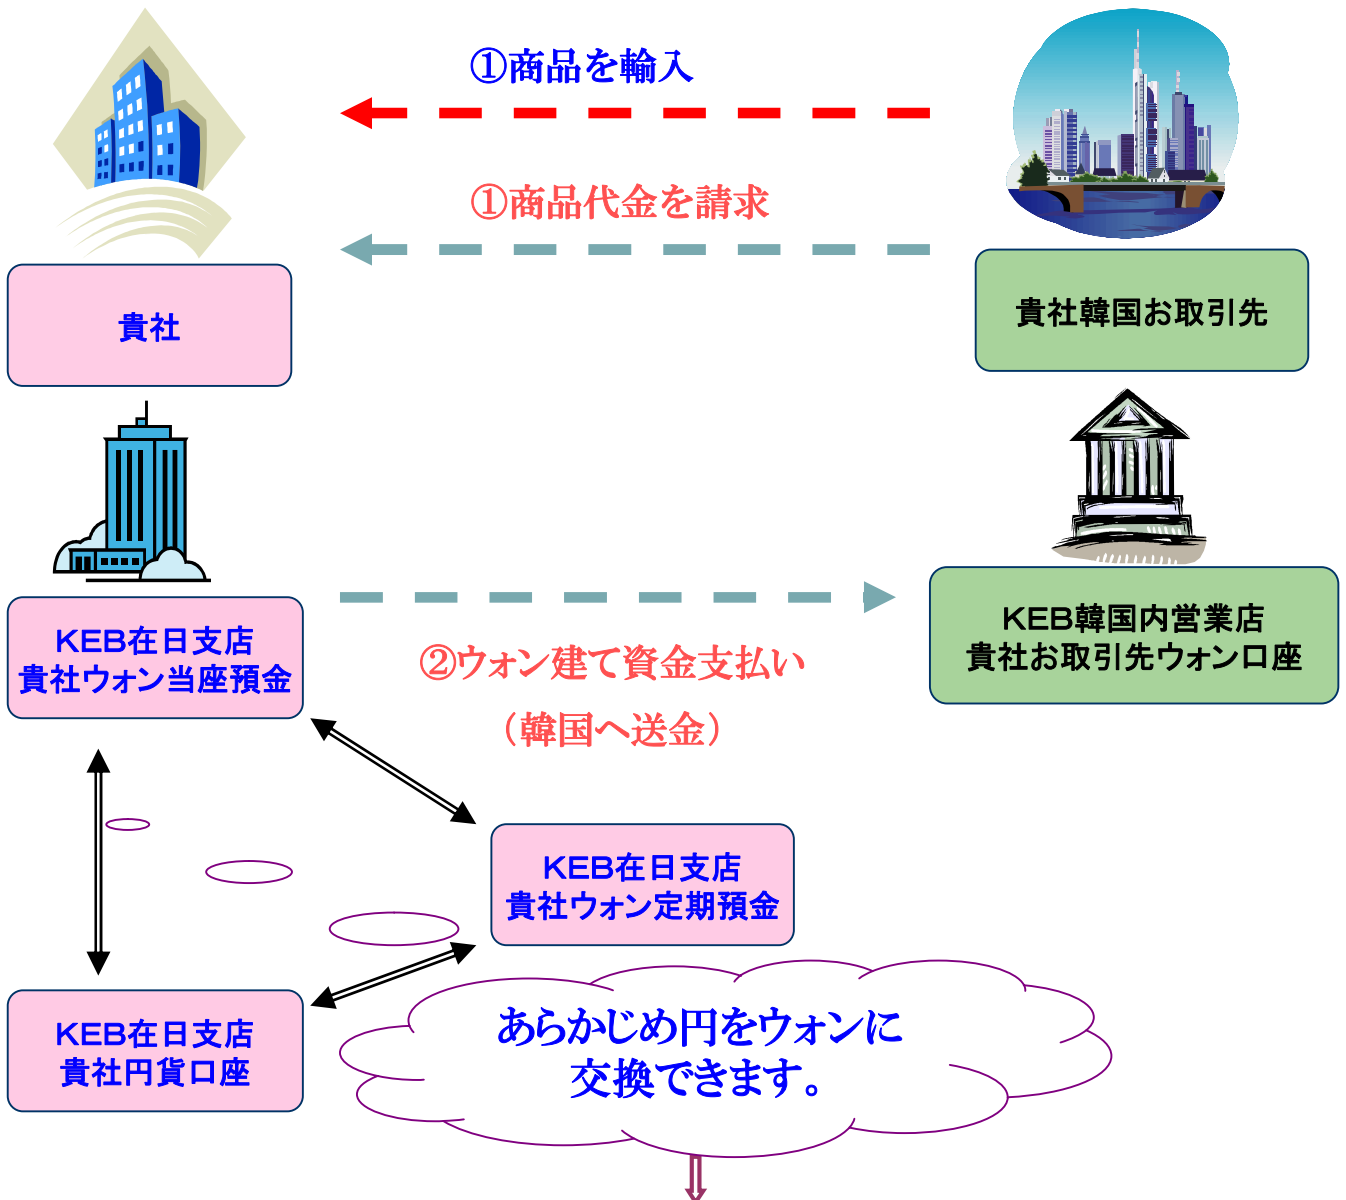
①商品を輸入

①商品代金を請求

貴社

貴社韓国お取引先

KEB在日支店
貴社ウォン当座預金

②ウォン建て資金支払い
（韓国へ送金）

KEB韓国内営業店
貴社お取引先ウォン口座

KEB在日支店
貴社ウォン定期預金

KEB在日支店
貴社円貨口座

あらかじめ円をウォンに
交換できます。